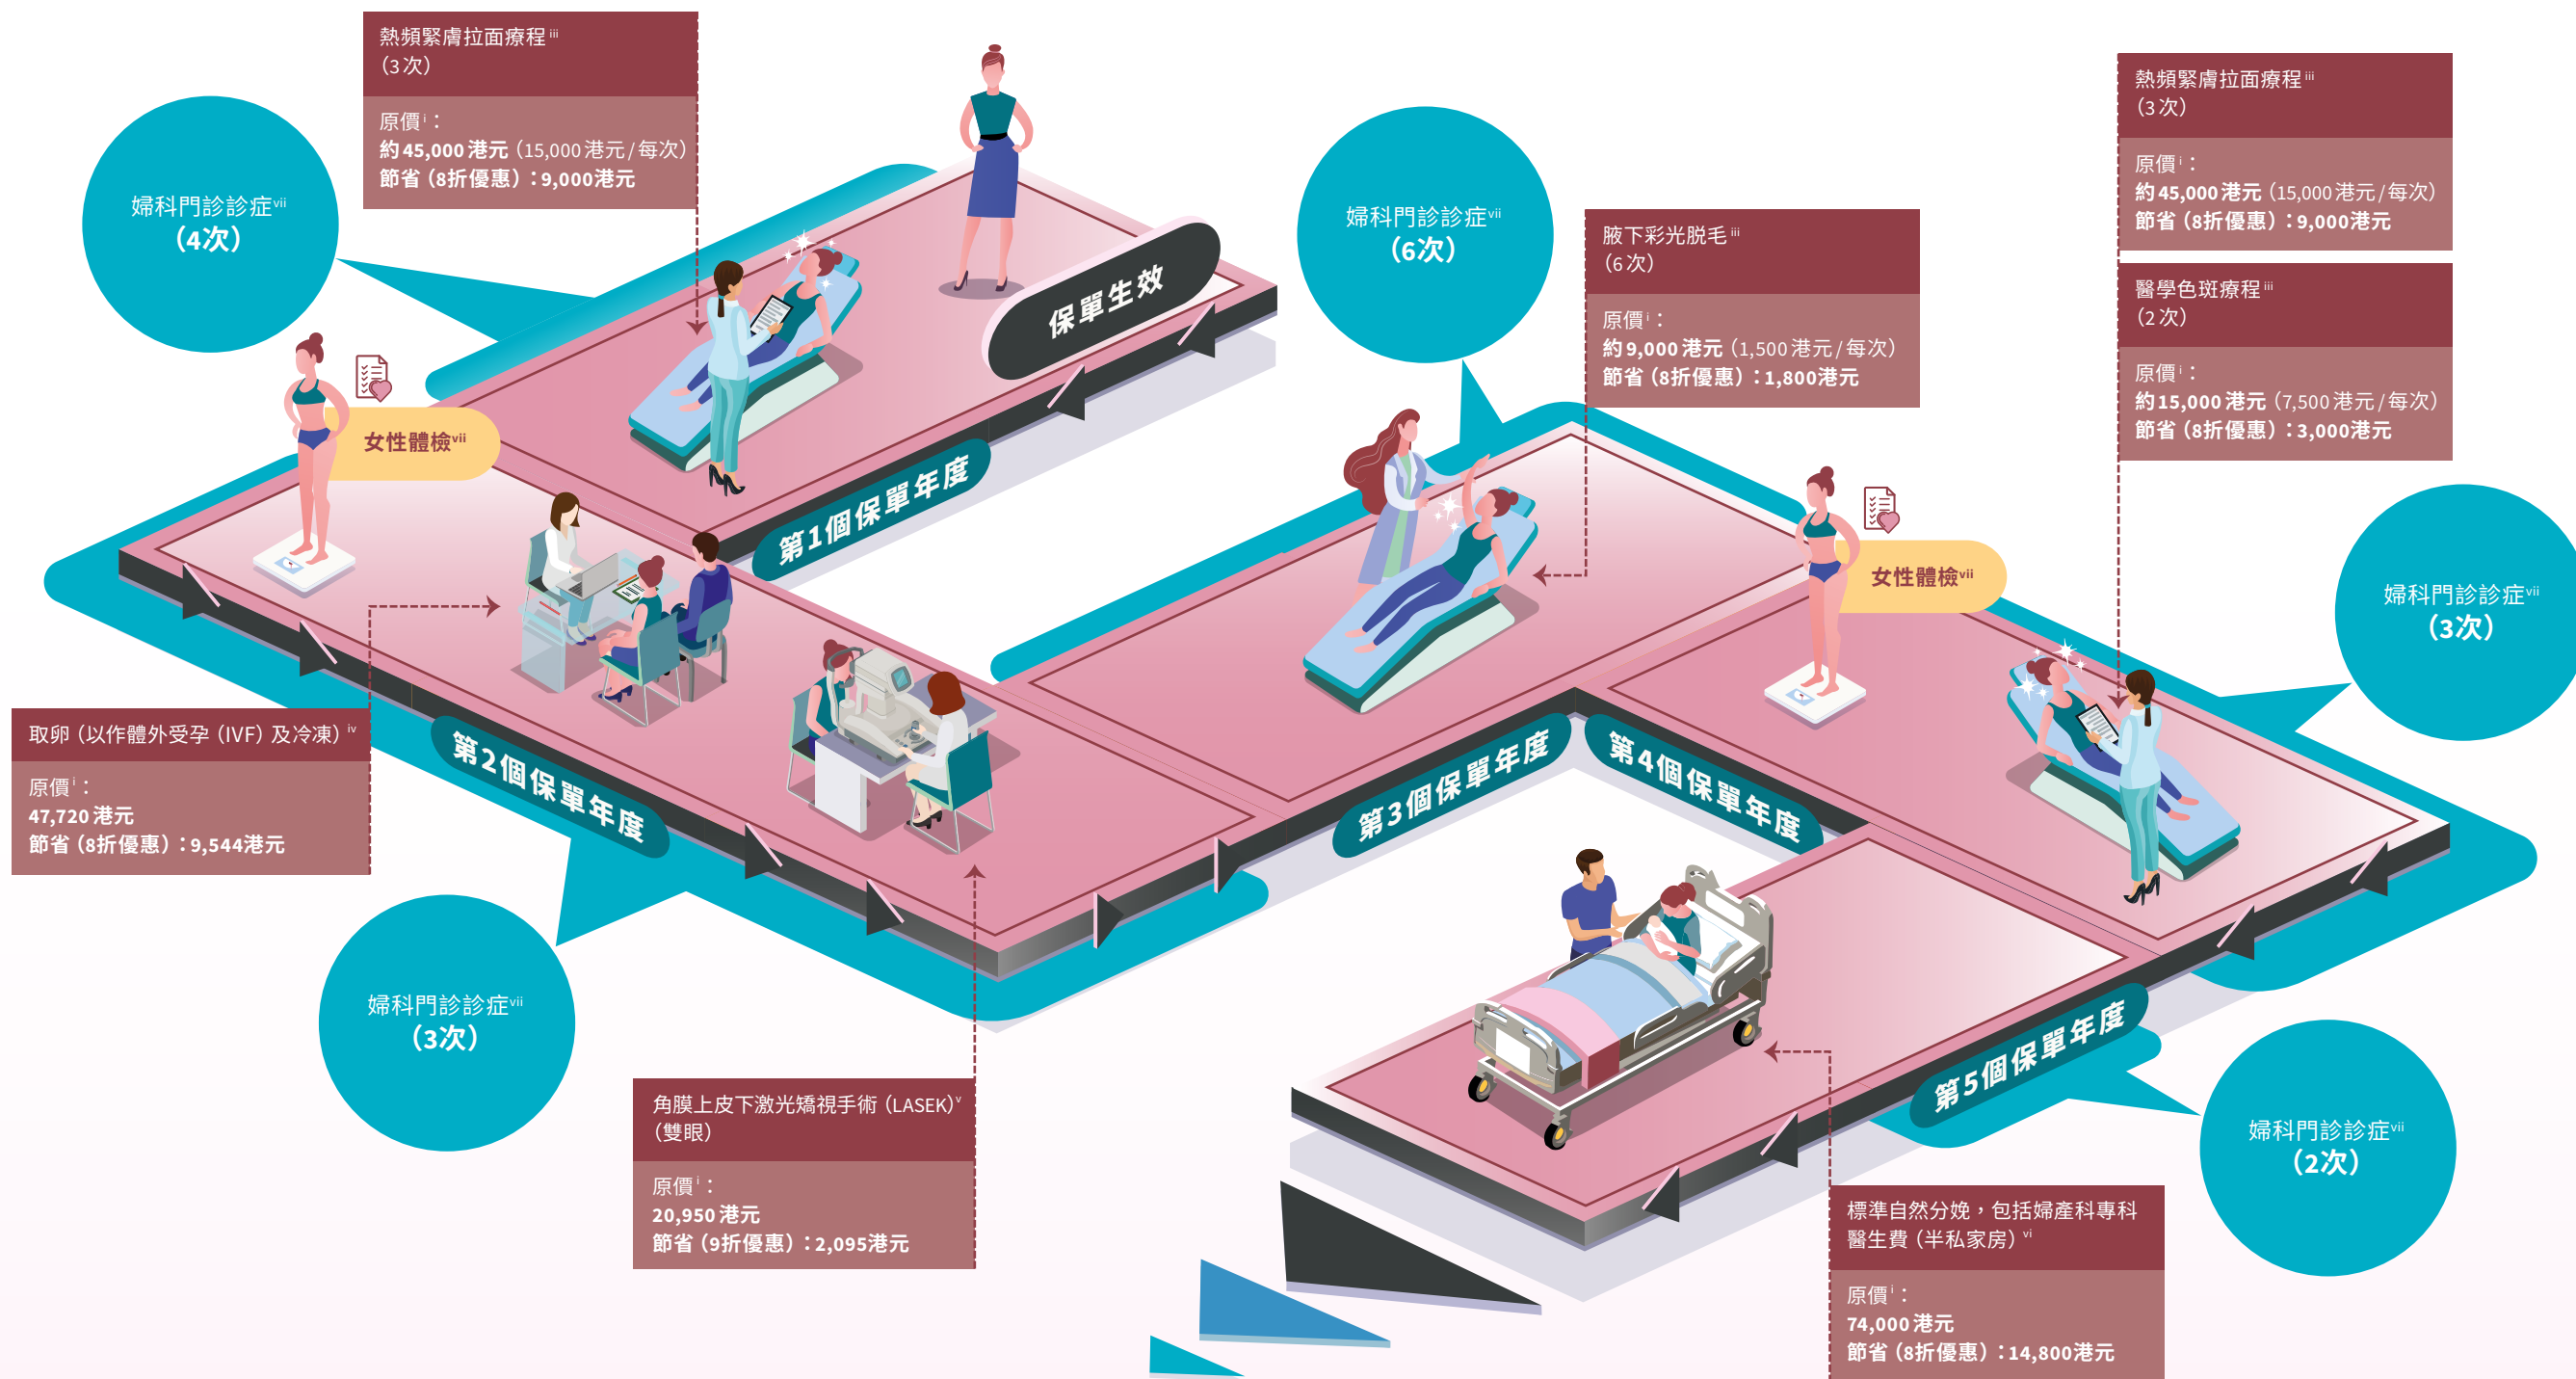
熱頻緊膚拉面療程 $^{iii}$
(3次)

原價$^{i}$：
約45,000港元 (15,000港元/每次)
節省 (8折優惠)：9,000港元

婦科門診診症$^{vii}$
(4次)

保單生效

女性體檢$^{vii}$

第1個保單年度

婦科門診診症$^{vii}$
(6次)

腋下彩光脫毛 $^{iii}$
(6次)

原價$^{i}$：
約9,000港元 (1,500港元/每次)
節省 (8折優惠)：1,800港元

熱頻緊膚拉面療程 $^{iii}$
(3次)

原價$^{i}$：
約45,000港元 (15,000港元/每次)
節省 (8折優惠)：9,000港元

醫學色斑療程 $^{iii}$
(2次)

原價$^{i}$：
約15,000港元 (7,500港元/每次)
節省 (8折優惠)：3,000港元

女性體檢$^{vii}$

婦科門診診症$^{vii}$
(3次)

取卵 (以作體外受孕 (IVF) 及冷凍) $^{iv}$

原價$^{i}$：
47,720港元
節省 (8折優惠)：9,544港元

第2個保單年度

第3個保單年度

第4個保單年度

第5個保單年度

婦科門診診症$^{vii}$
(3次)

角膜上皮下激光矯視手術 (LASEK)$^{v}$
(雙眼)

原價$^{i}$：
20,950港元
節省 (9折優惠)：2,095港元

婦科門診診症$^{vii}$
(2次)

標準自然分娩，包括婦產科專科醫生費 (半私家房) $^{vi}$

原價$^{i}$：
74,000港元
節省 (8折優惠)：14,800港元